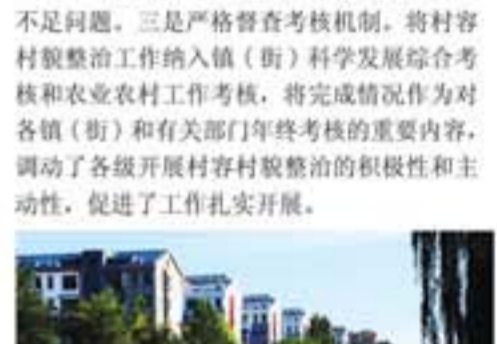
不足问题。三是严格督查考核机制。将村容村貌整治工作纳入镇（街）科学发展综合考核和农业农村工作考核，将完成情况作为对各镇（街）和有关部门年终考核的重要内容，调动了各级开展村容村貌整治的积极性和主动性，促进了工作扎实开展。